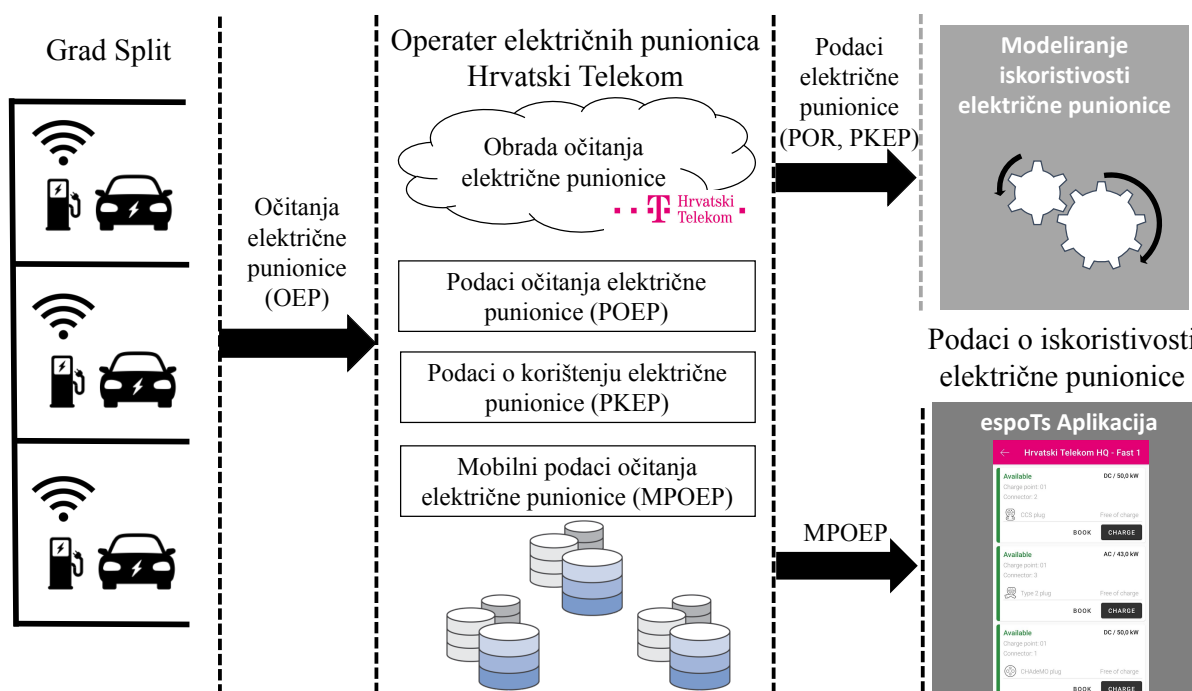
Grad Split

Očitanja električne punionice (OEP)

Operater električnih punionica Hrvatski Telekom

Obrada očitanja električne punionice

Hrvatski Telekom

Podaci očitanja električne punionice (POEP)

Podaci o korištenju električne punionice (PKEP)

Mobilni podaci očitanja električne punionice (MPOEP)

Podaci električne punionice (POR, PKEP)

MPOEP

Modeliranje iskoristivosti električne punionice

Podaci o iskoristivosti električne punionice

espoTs Aplikacija

Hrvatski Telekom HQ - Fast 1

Available
Charge point: 01
Connector: 2
DC / 50,0 kW
CCS plug
Free of charge
BOOK
CHARGE

Available
Charge point: 01
Connector: 3
AC / 43,0 kW
Type 2 plug
Free of charge
BOOK
CHARGE

Available
Charge point: 01
Connector: 1
DC / 50,0 kW
CHAdeMO plug
Free of charge
BOOK
CHARGE